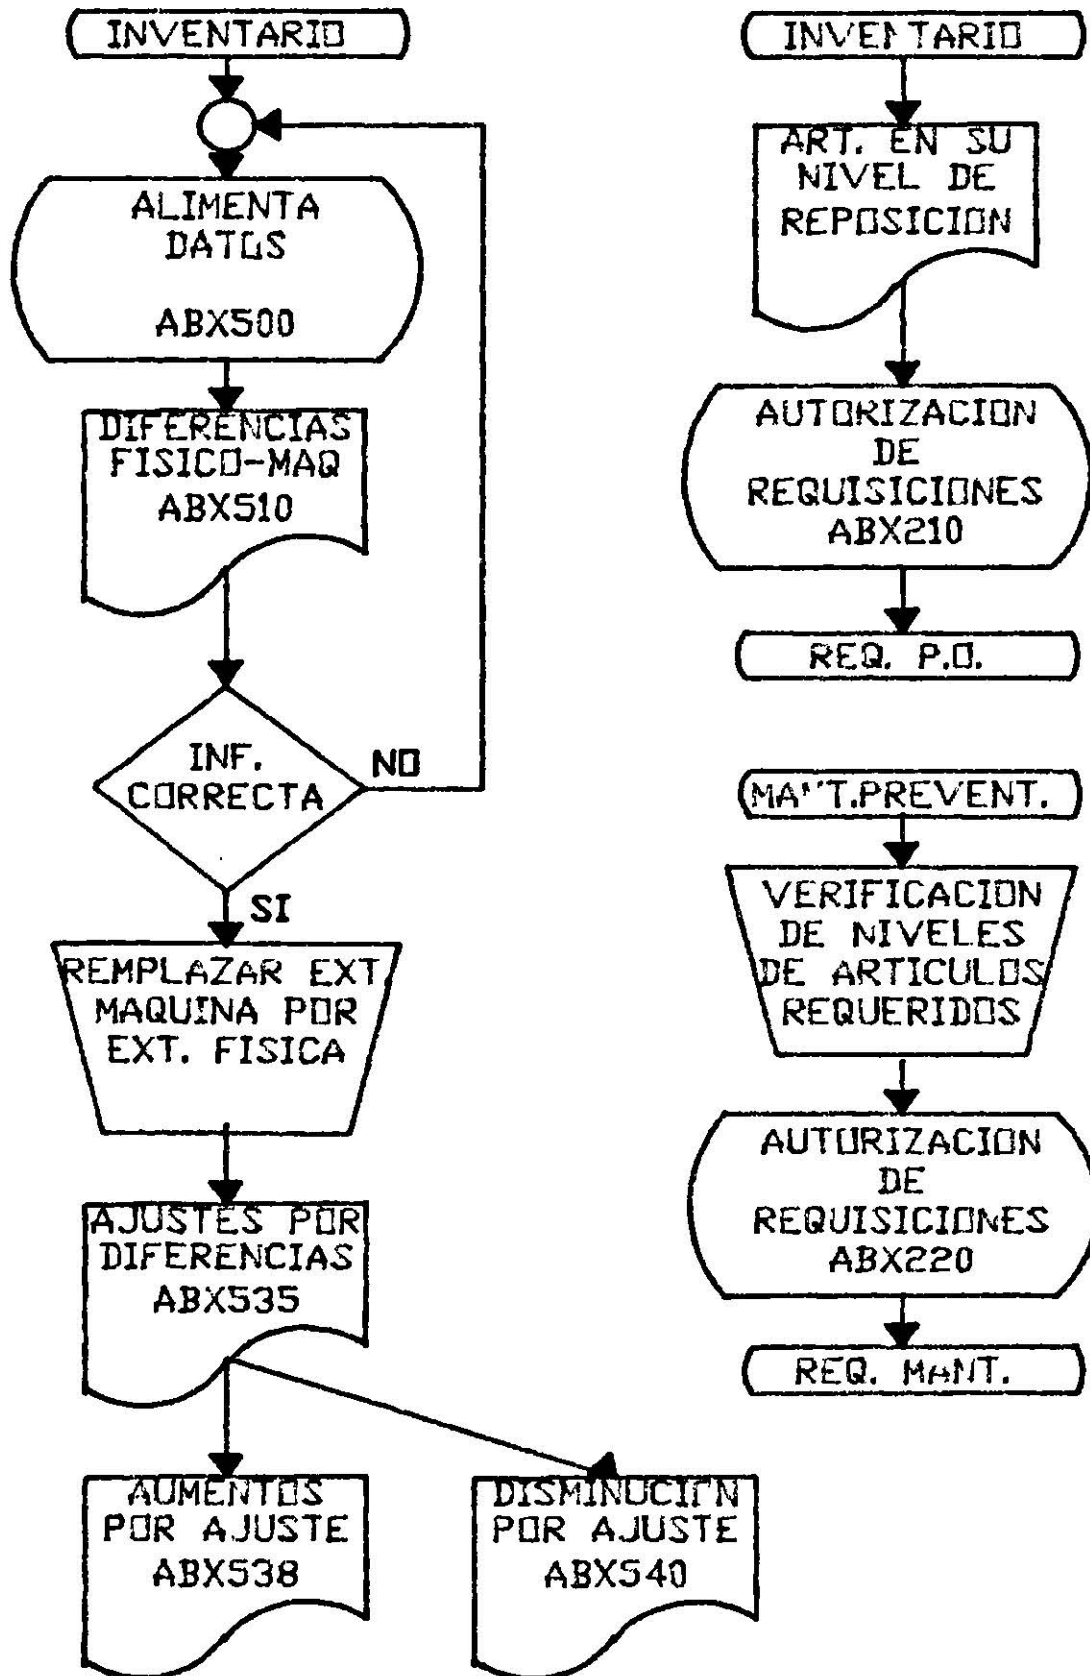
INVENTARIO

ALIMENTA DATOS

ABX500

DIFERENCIAS FISICO-MAQ ABX510

INF. CORRECTA

NO

SI

REMPLAZAR EXT MAQUINA POR EXT. FISICA

AJUSTES POR DIFERENCIAS ABX535

AUMENTOS POR AJUSTE ABX538

DISMINUCION POR AJUSTE ABX540

INVENTARIO

ART. EN SU NIVEL DE REPOSICION

AUTORIZACION DE REQUISICIONES ABX210

REQ. P.O.

MANT.PREVENT.

VERIFICACION DE NIVELES DE ARTICULOS REQUERIDOS

AUTORIZACION DE REQUISICIONES ABX220

REQ. MANT.